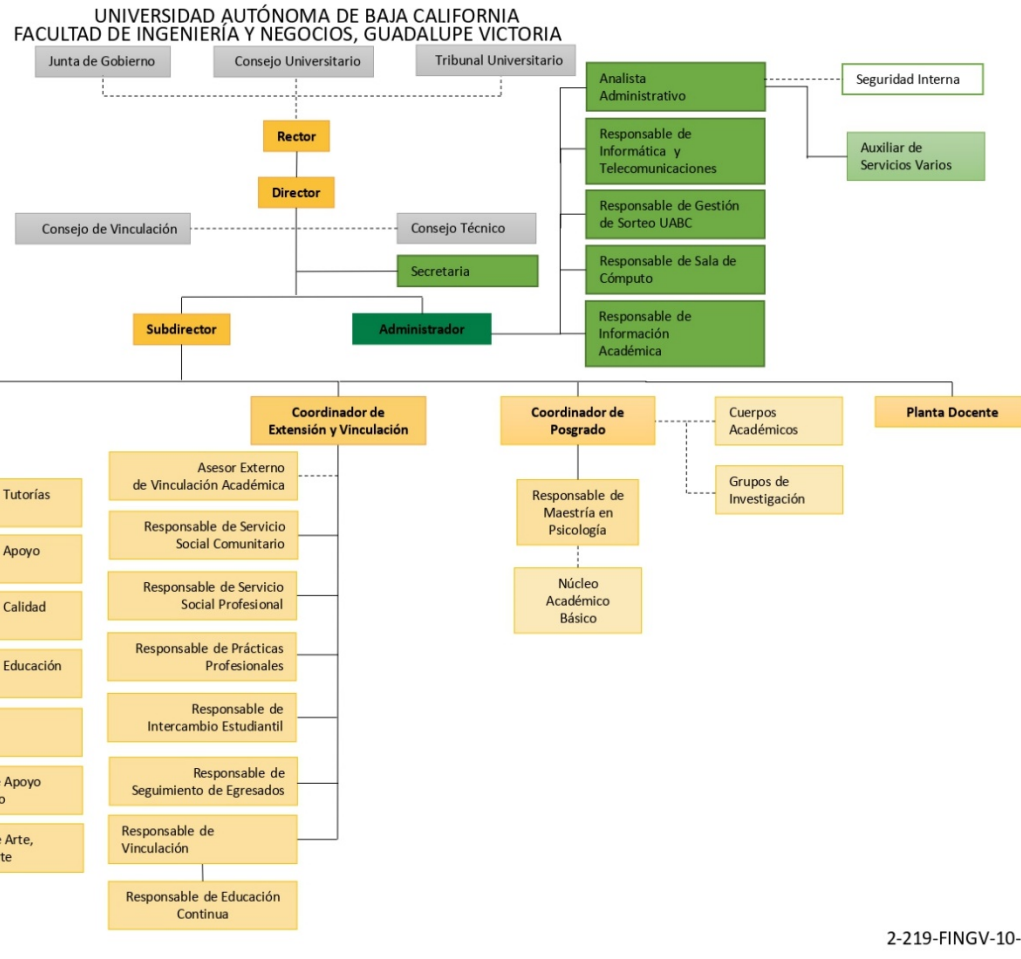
UNIVERSIDAD AUTÓNOMA DE BAJA CALIFORNIA
FACULTAD DE INGENIERÍA Y NEGOCIOS, GUADALUPE VICTORIA

Junta de Gobierno

Consejo Universitario

Tribunal Universitario

Rector

Director

Consejo de Vinculación

Consejo Técnico

Secretaria

Subdirector

Administrador

Analista Administrativo

Seguridad Interna

Responsable de Informática y Telecomunicaciones

Auxiliar de Servicios Varios

Responsable de Gestión de Sorteo UABC

Responsable de Sala de Cómputo

Responsable de Información Académica

Coordinador de Extensión y Vinculación

Coordinador de Posgrado

Cuerpos Académicos

Planta Docente

Grupos de Investigación

Asesor Externo de Vinculación Académica

Tutorías

Responsable de Servicio Social Comunitario

Apoyo

Responsable de Servicio Social Profesional

Calidad

Responsable de Prácticas Profesionales

Educación

Responsable de Intercambio Estudiantil

Responsable de Seguimiento de Egresados

Apoyo
o

Responsable de Vinculación

e Arte,
te

Responsable de Educación Continua

Responsable de Maestría en Psicología

Núcleo Académico Básico

2-219-FINGV-10-